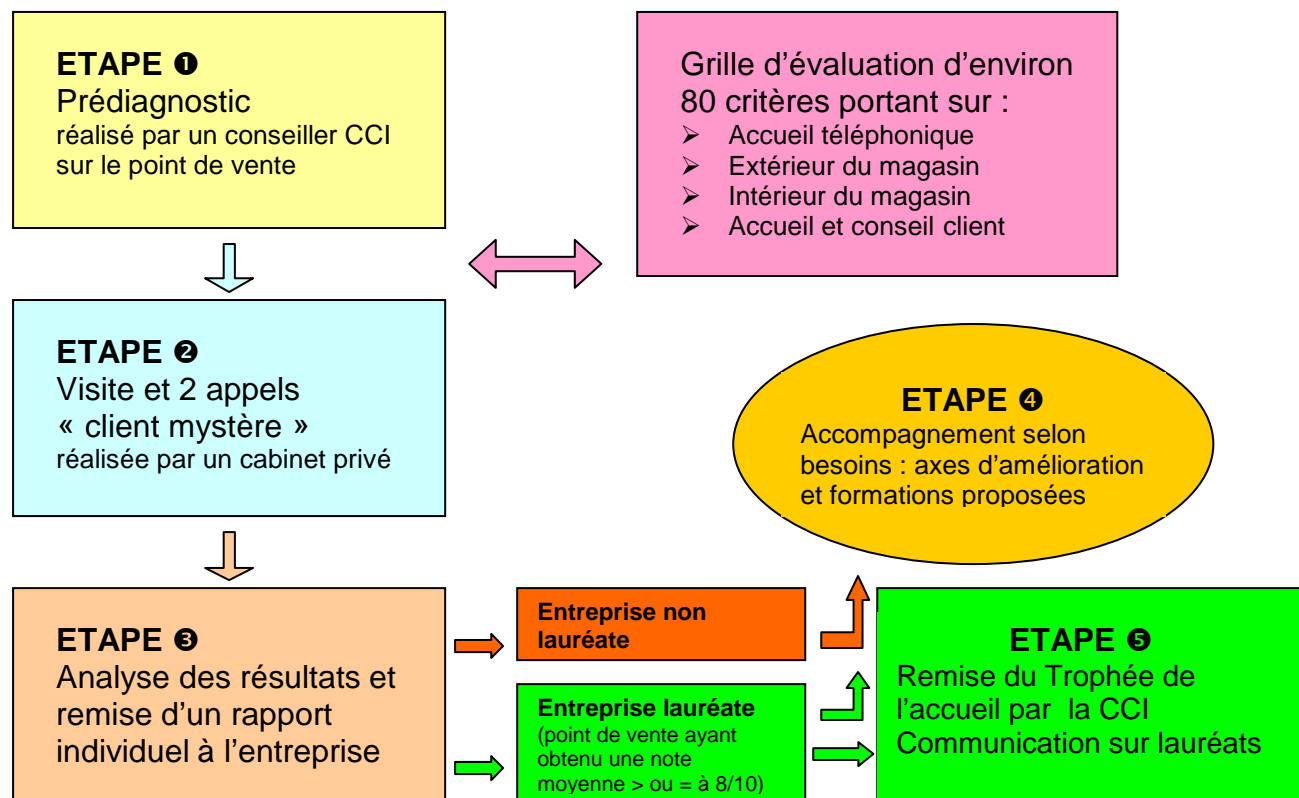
ETAPE ❶
Prédiagnostic
réalisé par un conseiller CCI sur le point de vente

Grille d'évaluation d'environ 80 critères portant sur :
➢ Accueil téléphonique
➢ Extérieur du magasin
➢ Intérieur du magasin
➢ Accueil et conseil client

ETAPE ❷
Visite et 2 appels « client mystère »
réalisée par un cabinet privé

ETAPE ❹
Accompagnement selon besoins : axes d'amélioration et formations proposées

ETAPE ❸
Analyse des résultats et remise d'un rapport individuel à l'entreprise

Entreprise non lauréate

Entreprise lauréate
(point de vente ayant obtenu une note moyenne > ou = à 8/10)

ETAPE ❺
Remise du Trophée de l'accueil par la CCI
Communication sur lauréats